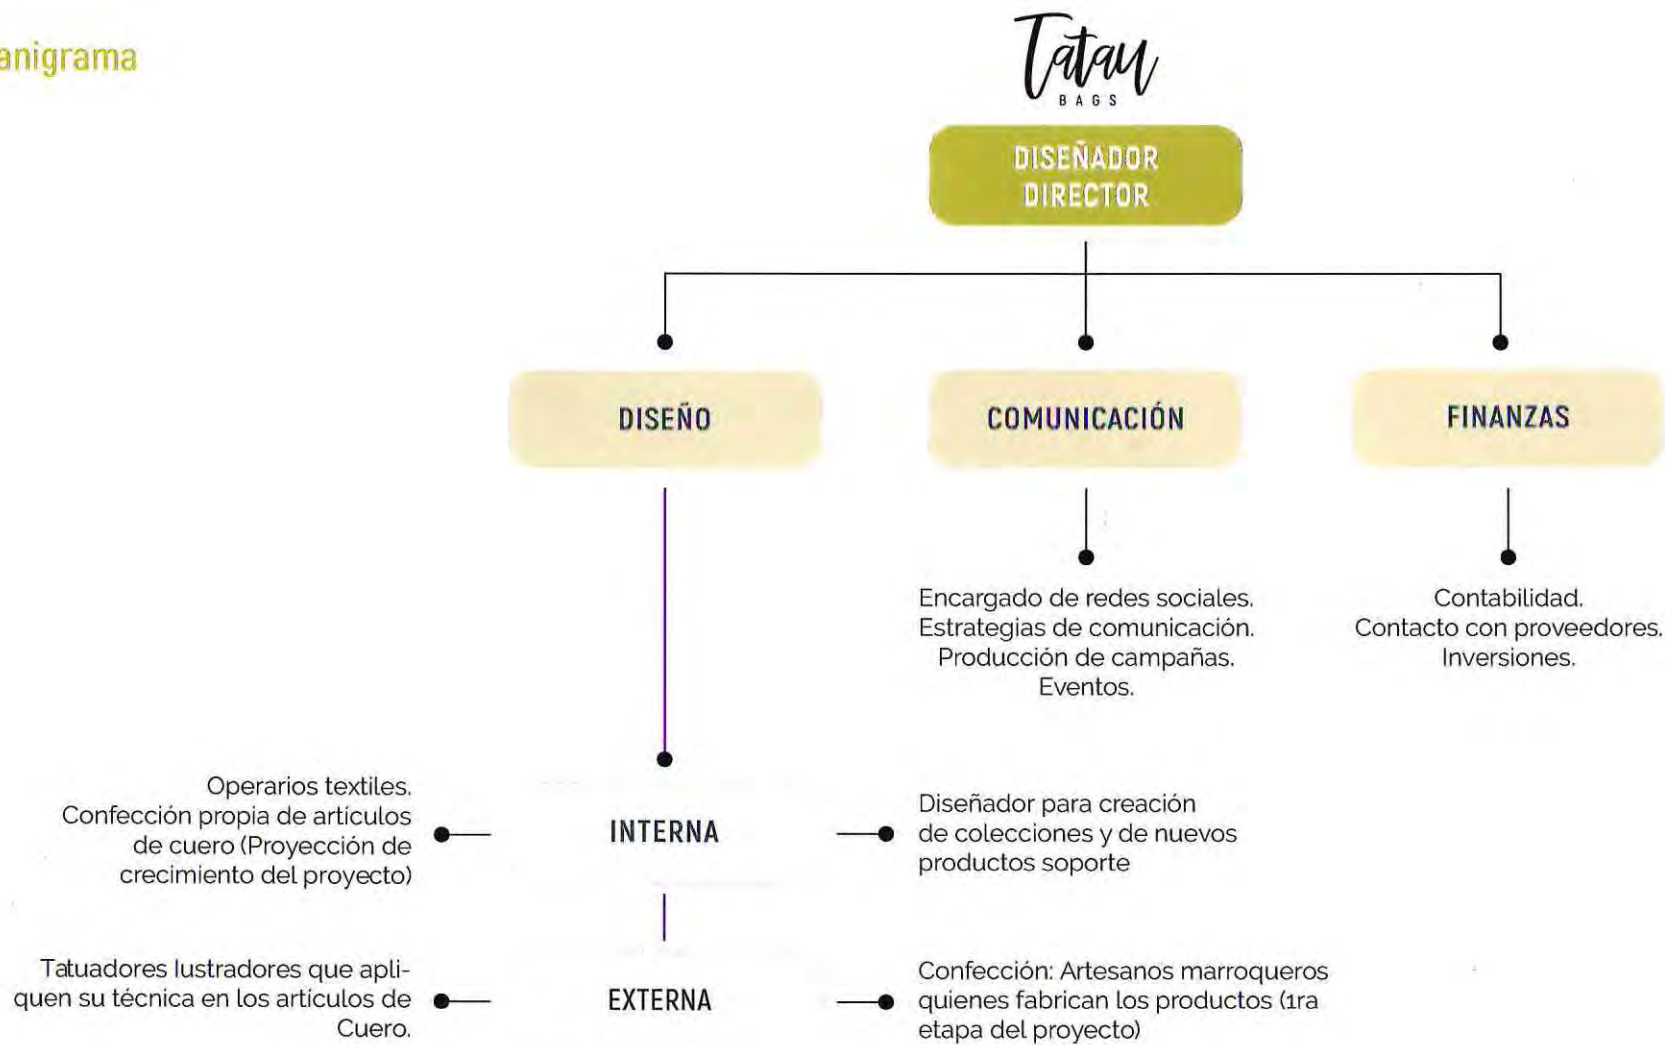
anigrama

Tatau
BAGS

DISEÑADOR DIRECTOR

DISEÑO

COMUNICACIÓN

FINANZAS

Encargado de redes sociales.
Estrategias de comunicación.
Producción de campañas.
Eventos.

Contabilidad.
Contacto con proveedores.
Inversiones.

Operarios textiles.
Confección propia de artículos de cuero (Proyección de crecimiento del proyecto)

INTERNA

Diseñador para creación de colecciones y de nuevos productos soporte

Tatuadores lustradores que apliquen su técnica en los artículos de Cuero.

EXTERNA

Confección: Artesanos marroqueros quienes fabrican los productos (1ra etapa del proyecto)